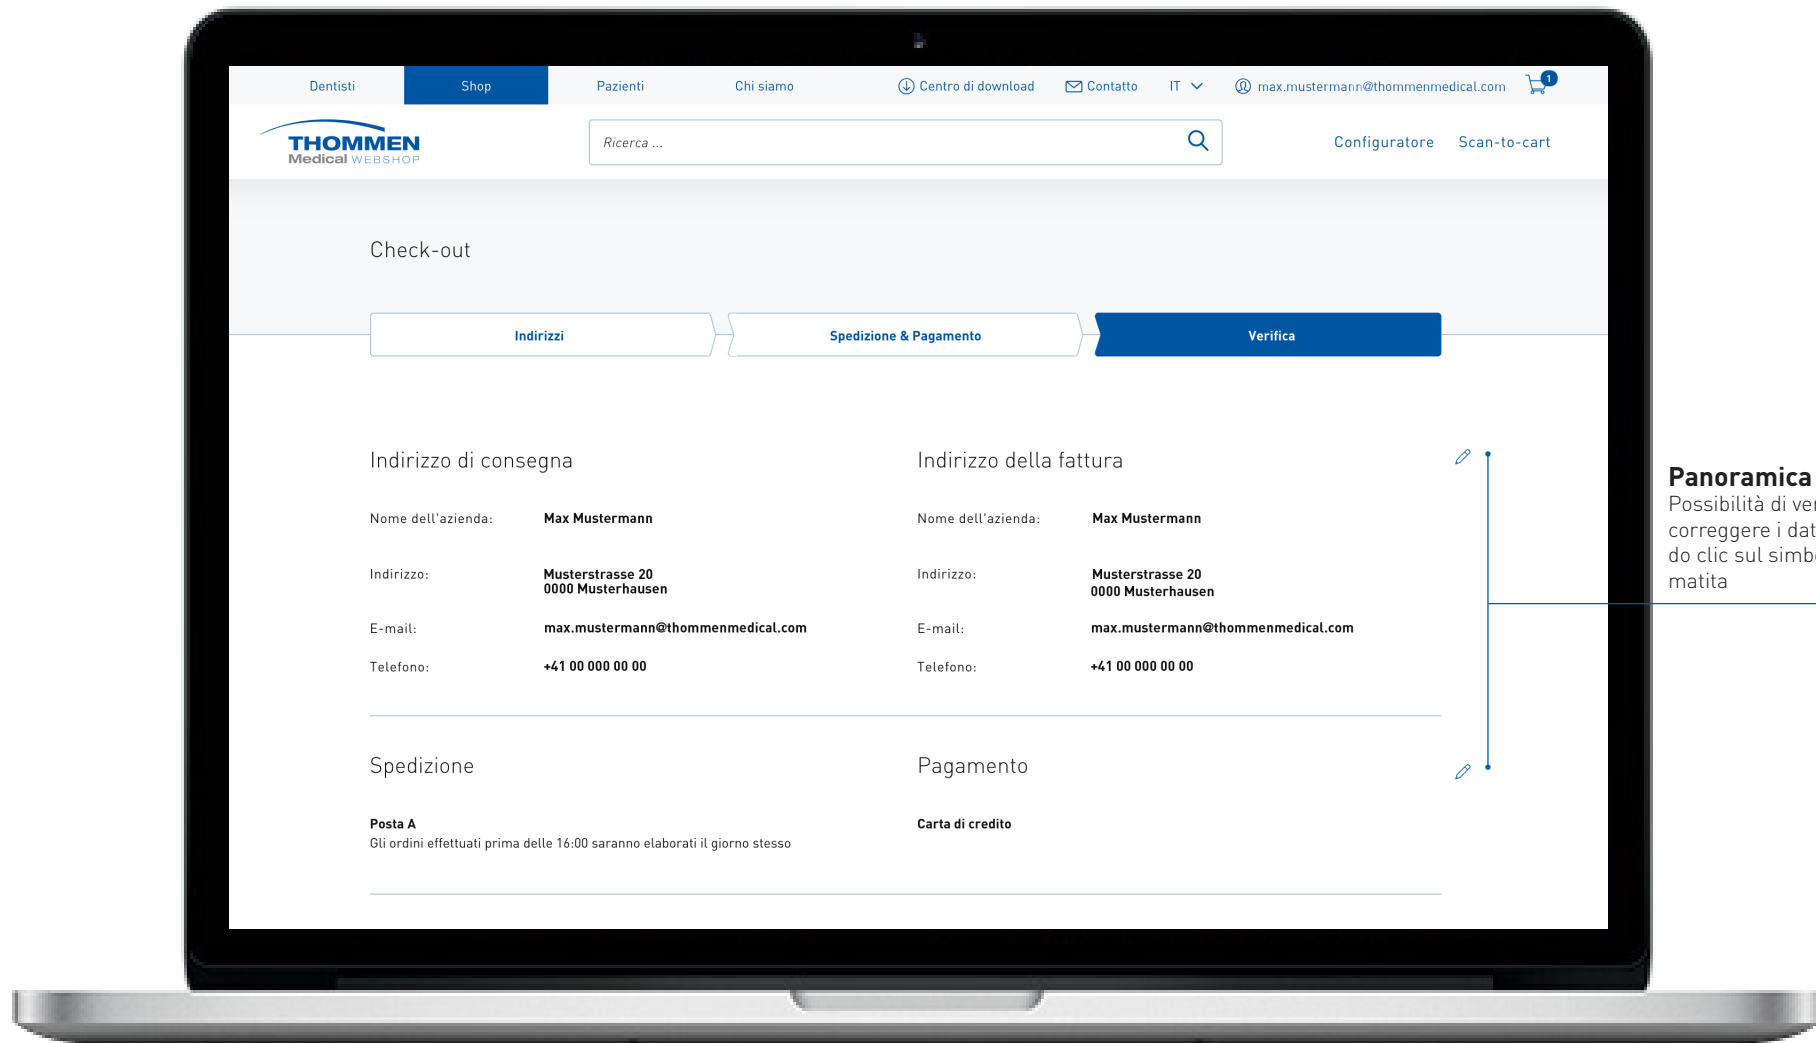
Dentisti Shop Pazienti Chi siamo Centro di download Contatto IT max.mustermann@thommenmedical.com 1

THOMMEN Medical WEBSHOP

Ricerca ...

Configuratore Scan-to-cart

Check-out

Indirizzi

Spedizione & Pagamento

Verifica

Indirizzo di consegna

Nome dell'azienda: Max Mustermann

Indirizzo: Musterstrasse 20
0000 Musterhausen

E-mail: max.mustermann@thommenmedical.com

Telefono: +41 00 000 00 00

Indirizzo della fattura

Nome dell'azienda: Max Mustermann

Indirizzo: Musterstrasse 20
0000 Musterhausen

E-mail: max.mustermann@thommenmedical.com

Telefono: +41 00 000 00 00

Spedizione

Posta A
Gli ordini effettuati prima delle 16:00 saranno elaborati il giorno stesso

Pagamento

Carta di credito

Panoramica
Possibilità di ver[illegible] correggere i dat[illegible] do clic sul simb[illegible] matita